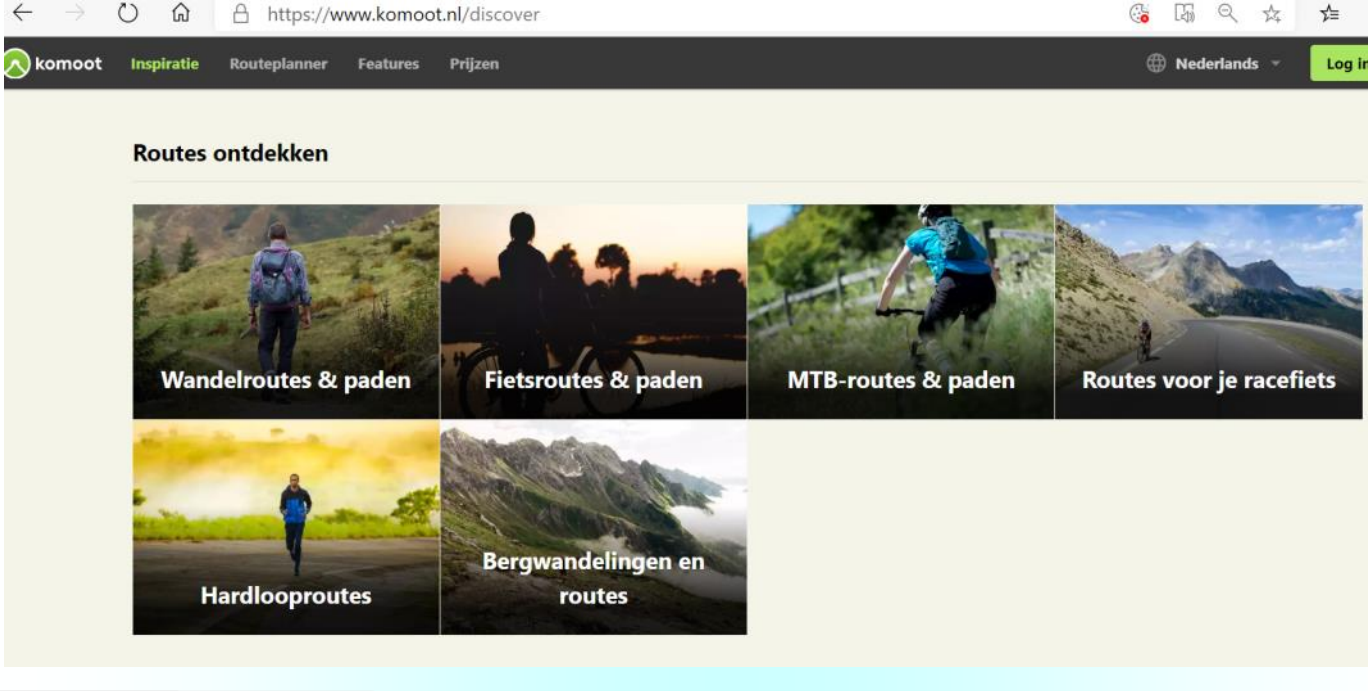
https://www.komoot.nl/discover

komoot Inspiratie Routeplanner Features Prijzen

Nederlands

Log i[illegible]

Routes ontdekken

Wandelroutes & paden

Fietsroutes & paden

MTB-routes & paden

Routes voor je racefiets

Hardlooproutes

Bergwandelingen en routes